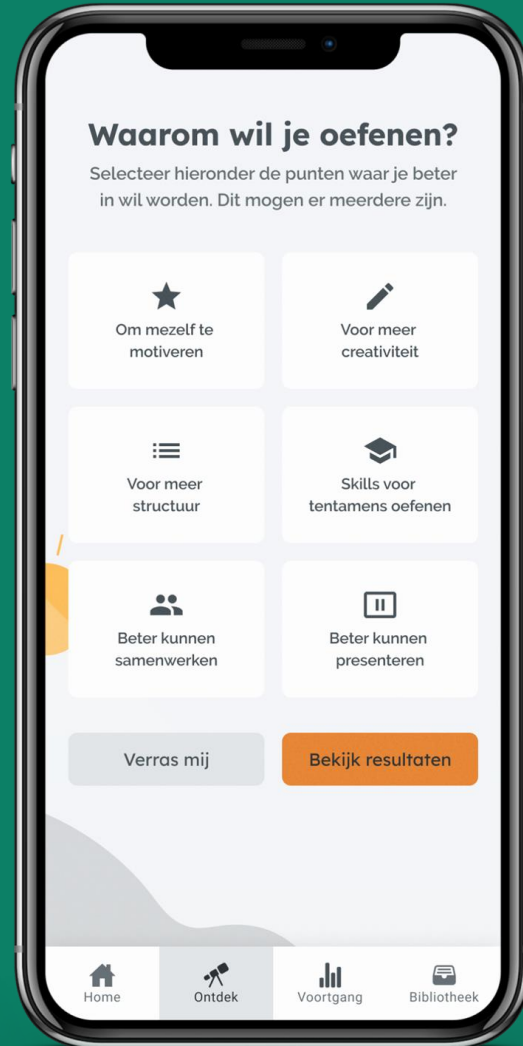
Waarom wil je oefenen?

Selecteer hieronder de punten waar je beter in wil worden. Dit mogen er meerdere zijn.

Om mezelf te motiveren

Voor meer creativiteit

Voor meer structuur

Skills voor tentamens oefenen

Beter kunnen samenwerken

Beter kunnen presenteren

Verras mij

Bekijk resultaten

Home

Ontdek

Voortgang

Bibliotheek